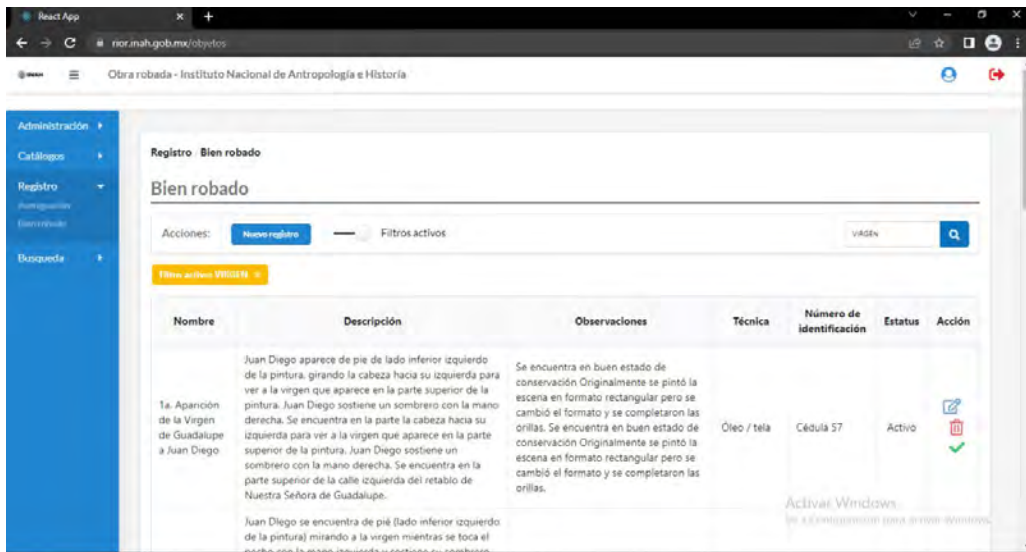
React App

rior.inah.gob.mx/objetos

Obra robada - Instituto Nacional de Antropología e Historia

Administración
Catálogos
Registro
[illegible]
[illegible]
Busqueda

Registro Bien robado

Bien robado

Acciones: Nuevo registro Filtros activos

VIRGEN

Filtro activo: VIRGEN

| Nombre | Descripción | Observaciones | Técnica | Número de identificación | Estatus | Acción |
|---|---|---|---|---|---|---|
| 1a. Aparición de la Virgen de Guadalupe a Juan Diego | Juan Diego aparece de pie de lado inferior izquierdo de la pintura, girando la cabeza hacia su izquierda para ver a la virgen que aparece en la parte superior de la pintura. Juan Diego sostiene un sombrero con la mano derecha. Se encuentra en la parte la cabeza hacia su izquierda para ver a la virgen que aparece en la parte superior de la pintura. Juan Diego sostiene un sombrero con la mano derecha. Se encuentra en la parte superior de la calle izquierda del retablo de Nuestra Señora de Guadalupe. | Se encuentra en buen estado de conservación Originalmente se pintó la escena en formato rectangular pero se cambió el formato y se completaron las orillas. Se encuentra en buen estado de conservación Originalmente se pintó la escena en formato rectangular pero se cambió el formato y se completaron las orillas. | Óleo / tela | Cédula 57 | Activo | |
| | Juan Diego se encuentra de pié (lado inferior izquierdo de la pintura) mirando a la virgen mientras se toca el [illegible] | | | | | |

Activar Windows
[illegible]